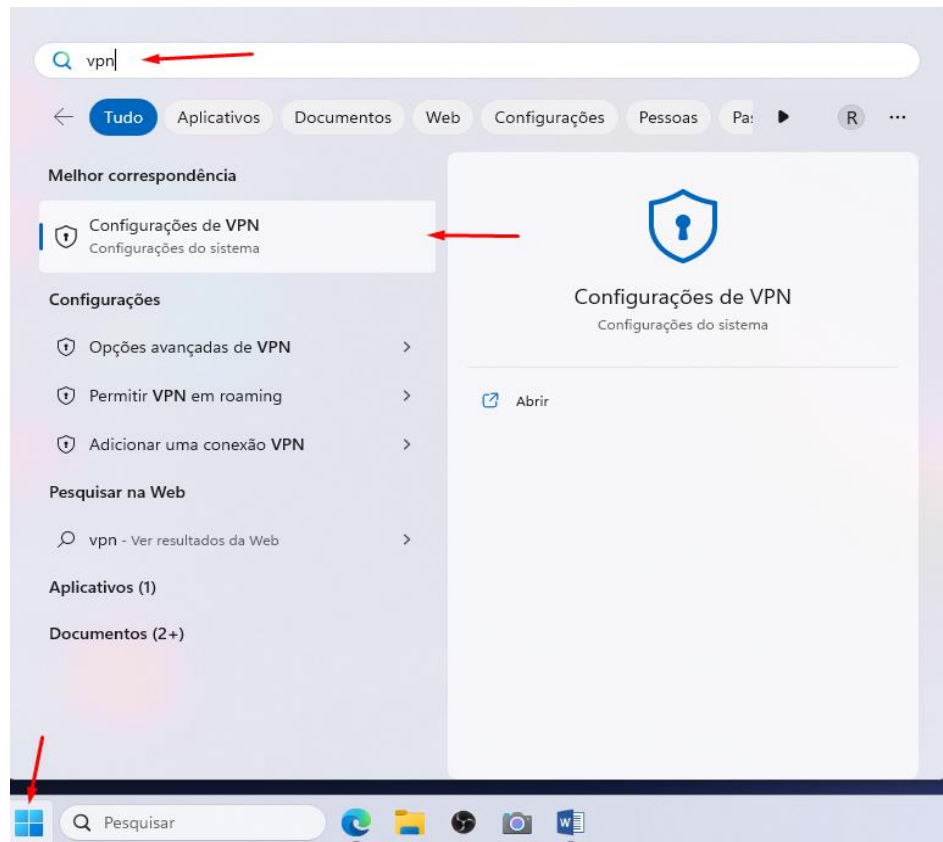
vpn

Tudo Aplicativos Documentos Web Configurações Pessoas Pa: R ···

Melhor correspondência

Configurações de VPN
Configurações do sistema

Configurações

Opções avançadas de VPN

Permitir VPN em roaming

Adicionar uma conexão VPN

Pesquisar na Web

vpn - Ver resultados da Web

Aplicativos (1)

Documentos (2+)

Configurações de VPN
Configurações do sistema

Abrir

Pesquisar